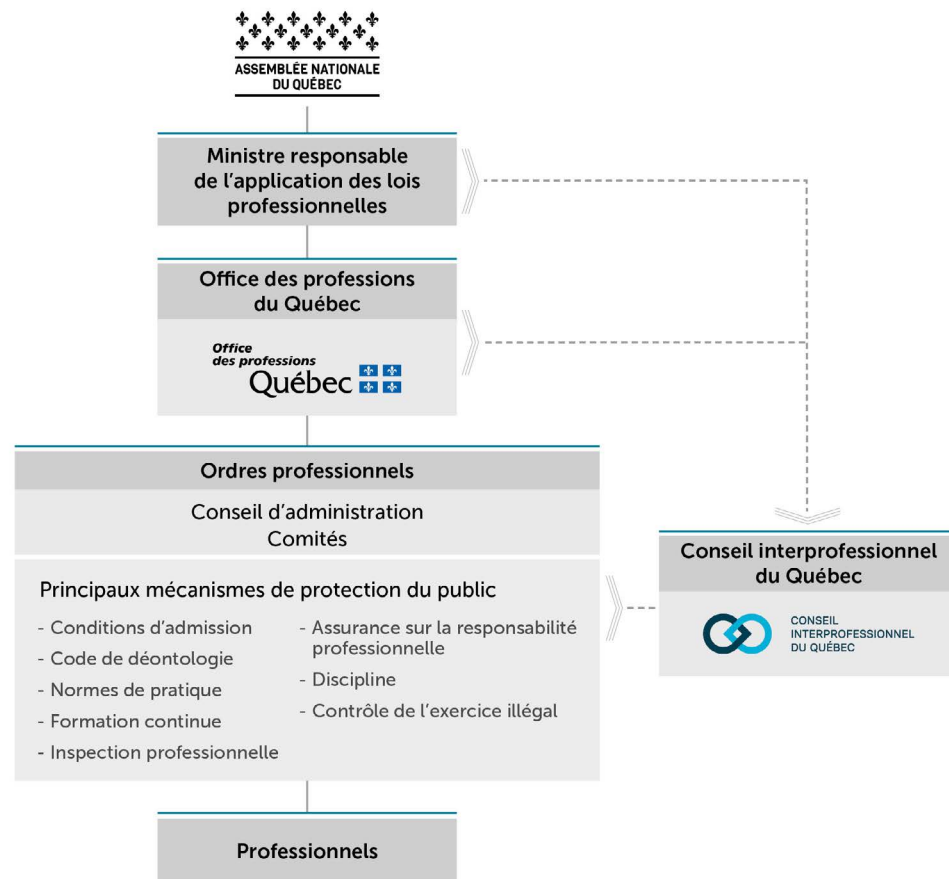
ASSEMBLÉE NATIONALE
DU QUÉBEC

Ministre responsable de l'application des lois professionnelles

Office des professions du Québec

Office des professions Québec

Ordres professionnels

Conseil d'administration
Comités

Principaux mécanismes de protection du public

- Conditions d'admission
- Code de déontologie
- Normes de pratique
- Formation continue
- Inspection professionnelle

- Assurance sur la responsabilité professionnelle
- Discipline
- Contrôle de l'exercice illégal

Conseil interprofessionnel du Québec

CONSEIL INTERPROFESSIONNEL DU QUÉBEC

Professionnels